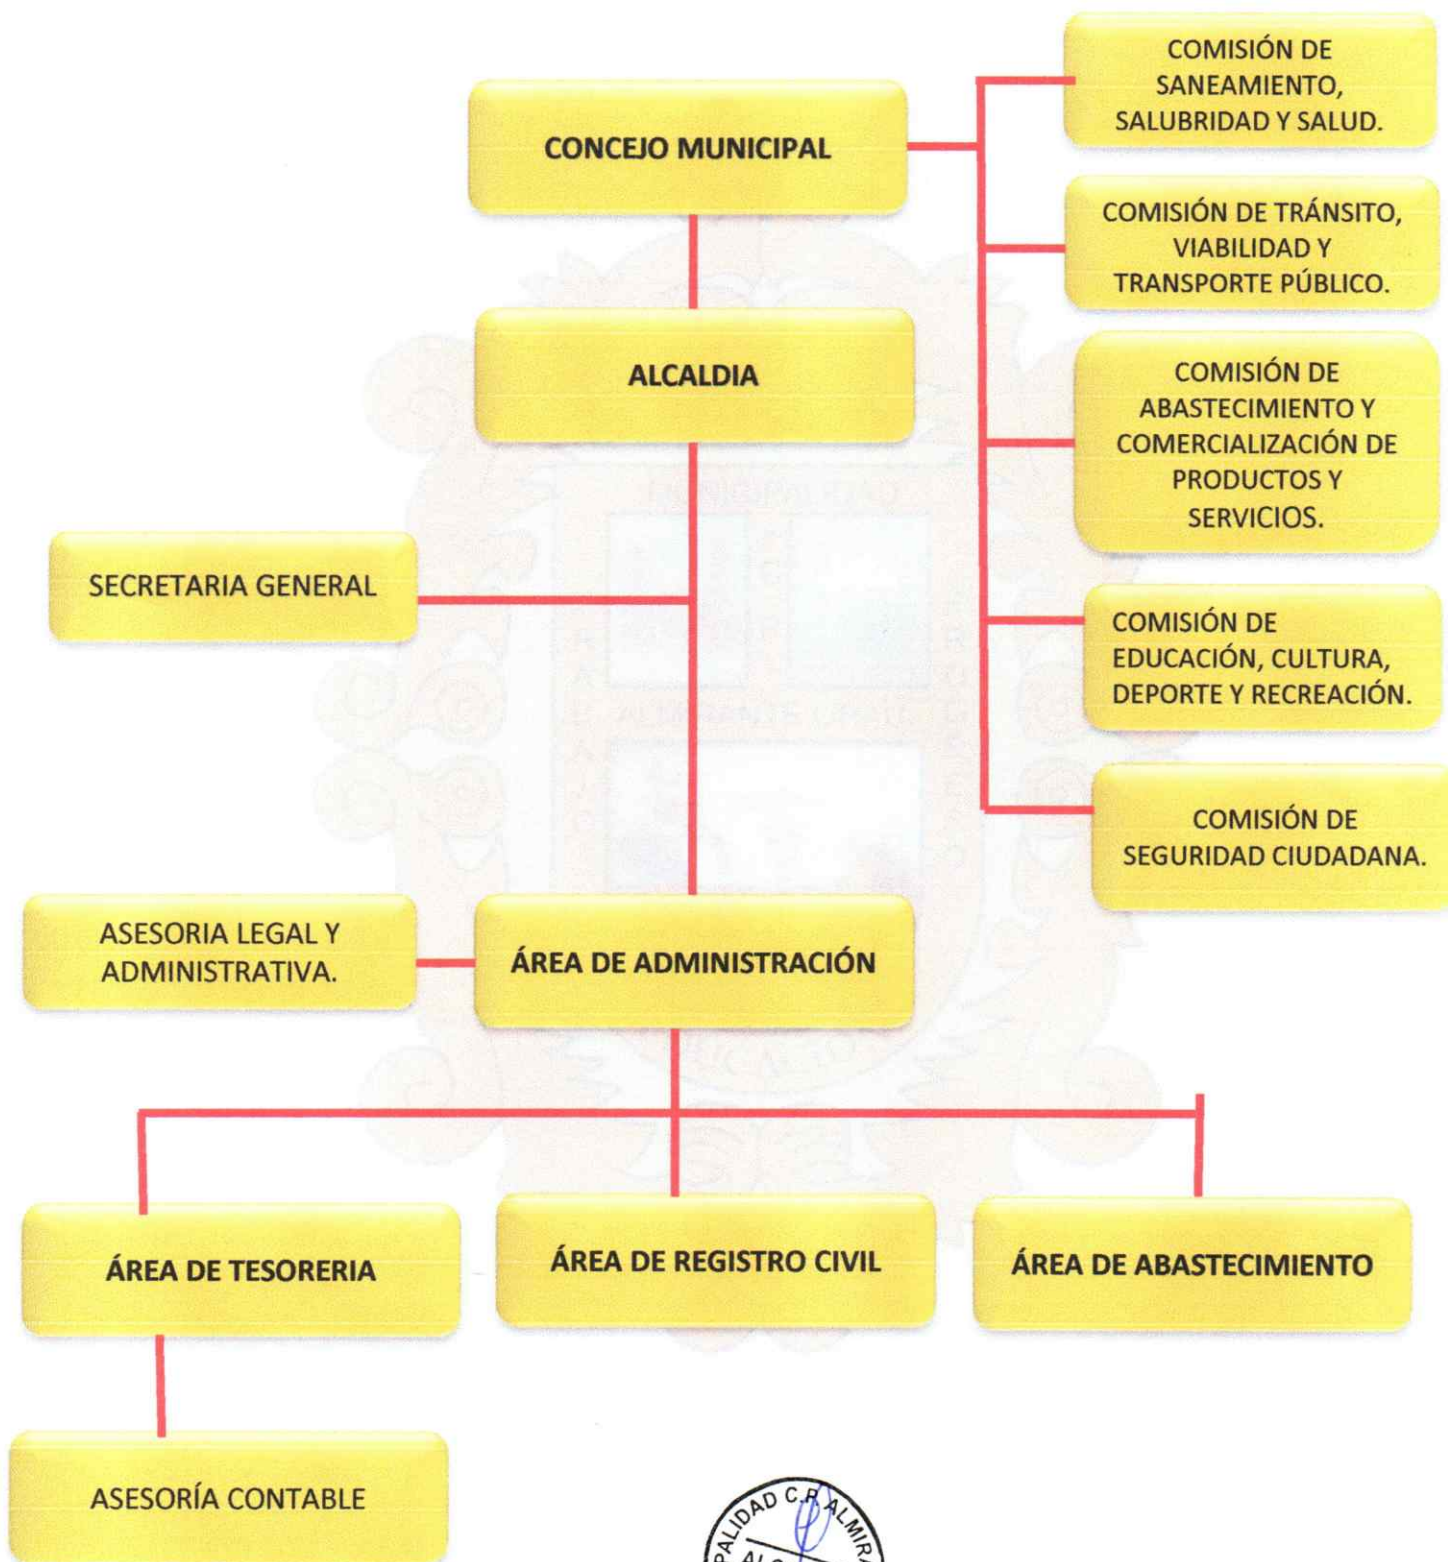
CONCEJO MUNICIPAL

COMISIÓN DE SANEAMIENTO, SALUBRIDAD Y SALUD.

COMISIÓN DE TRÁNSITO, VIABILIDAD Y TRANSPORTE PÚBLICO.

COMISIÓN DE ABASTECIMIENTO Y COMERCIALIZACIÓN DE PRODUCTOS Y SERVICIOS.

COMISIÓN DE EDUCACIÓN, CULTURA, DEPORTE Y RECREACIÓN.

COMISIÓN DE SEGURIDAD CIUDADANA.

ALCALDIA

SECRETARIA GENERAL

ASESORIA LEGAL Y ADMINISTRATIVA.

ÁREA DE ADMINISTRACIÓN

ÁREA DE TESORERIA

ÁREA DE REGISTRO CIVIL

ÁREA DE ABASTECIMIENTO

ASESORÍA CONTABLE

PALIDAD C.R. ALMIR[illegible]
AL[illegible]